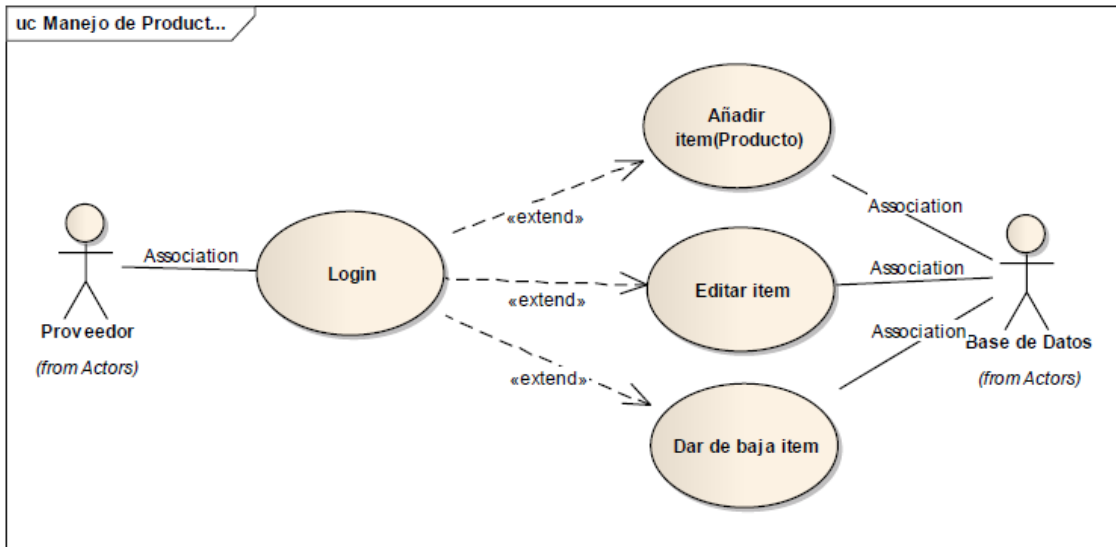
uc Manejo de Product...

Proveedor

(from Actors)

Association

Login

«extend»

«extend»

«extend»

Añadir item(Producto)

Editar item

Dar de baja item

Association

Association

Association

Base de Datos

(from Actors)